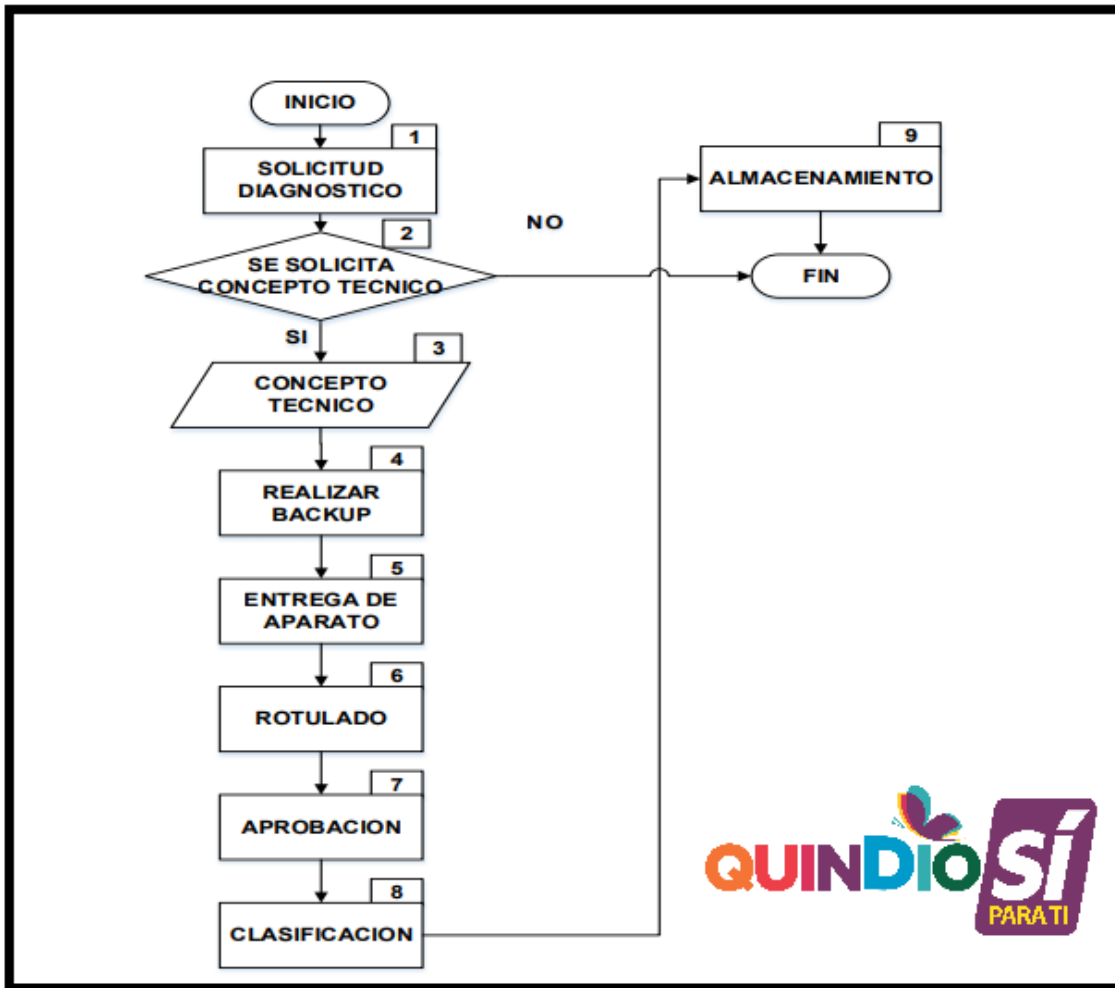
INICIO

1
SOLICITUD DIAGNOSTICO

2
SE SOLICITA CONCEPTO TECNICO

NO

SI

3
CONCEPTO TECNICO

4
REALIZAR BACKUP

5
ENTREGA DE APARATO

6
ROTULADO

7
APROBACION

8
CLASIFICACION

9
ALMACENAMIENTO

FIN

QUINDIO SÍ PARA TI